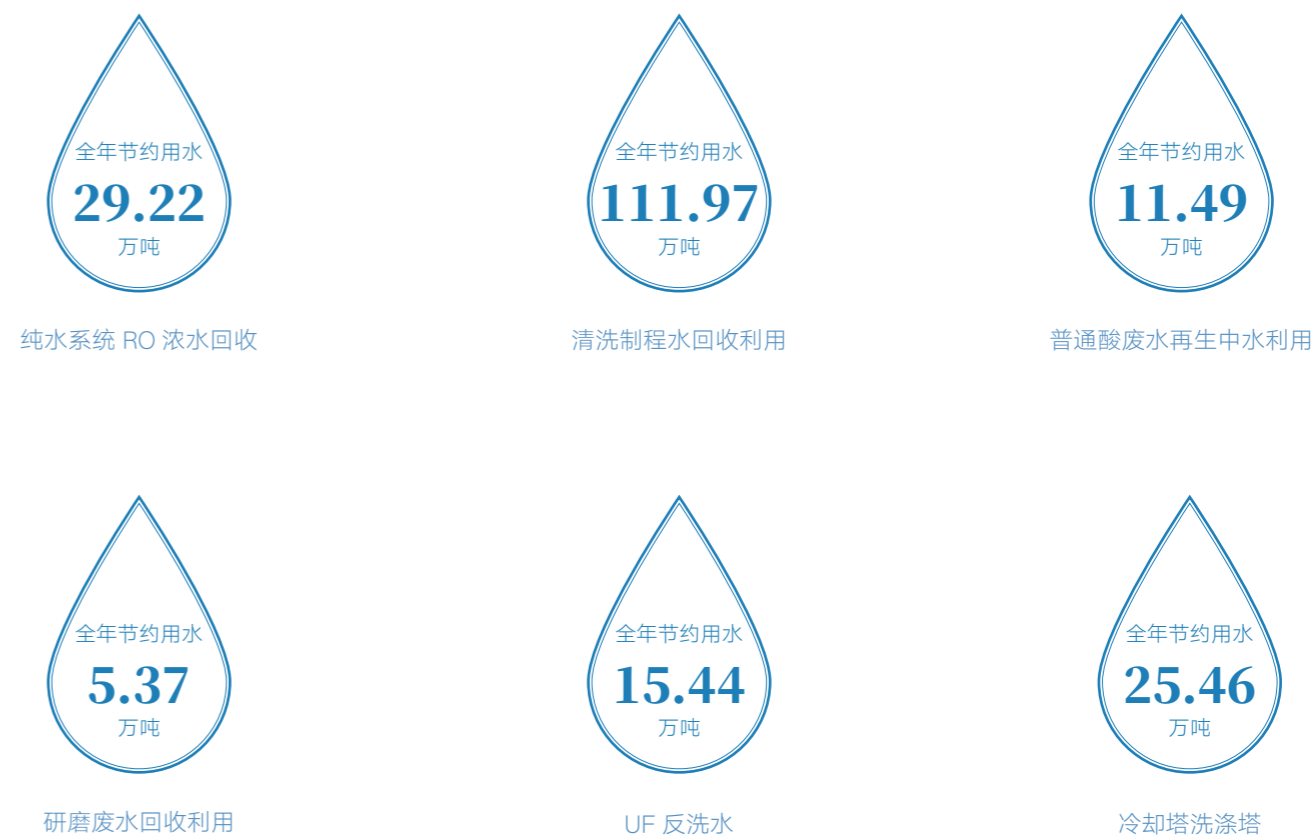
全年节约用水
29.22
万吨

纯水系统 RO 浓水回收

全年节约用水
111.97
万吨

清洗制程水回收利用

全年节约用水
11.49
万吨

普通酸废水再生中水利用

全年节约用水
5.37
万吨

研磨废水回收利用

全年节约用水
15.44
万吨

UF 反洗水

全年节约用水
25.46
万吨

冷却塔洗涤塔